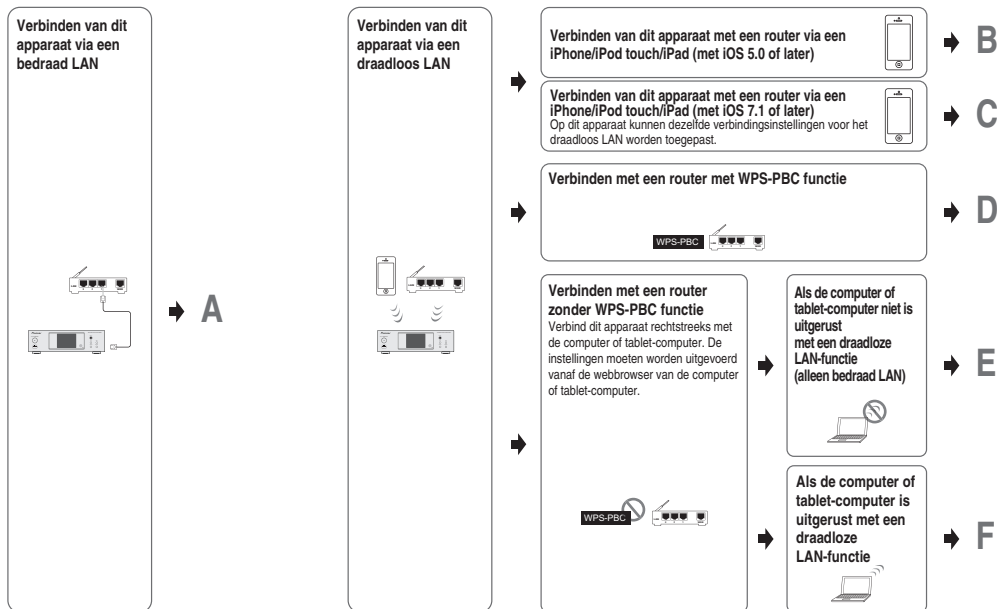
Verbinden van dit apparaat via een bedraad LAN

A

Verbinden van dit apparaat via een draadloos LAN

Verbinden van dit apparaat met een router via een iPhone/iPod touch/iPad (met iOS 5.0 of later)

B

Verbinden van dit apparaat met een router via een iPhone/iPod touch/iPad (met iOS 7.1 of later)
Op dit apparaat kunnen dezelfde verbindingsinstellingen voor het draadloos LAN worden toegepast.

C

Verbinden met een router met WPS-PBC functie

WPS-PBC

D

Verbinden met een router zonder WPS-PBC functie
Verbind dit apparaat rechtstreeks met de computer of tablet-computer. De instellingen moeten worden uitgevoerd vanaf de webbrowser van de computer of tablet-computer.

WPS-PBC

Als de computer of tablet-computer niet is uitgerust met een draadloze LAN-functie (alleen bedraad LAN)

E

Als de computer of tablet-computer is uitgerust met een draadloze LAN-functie

F